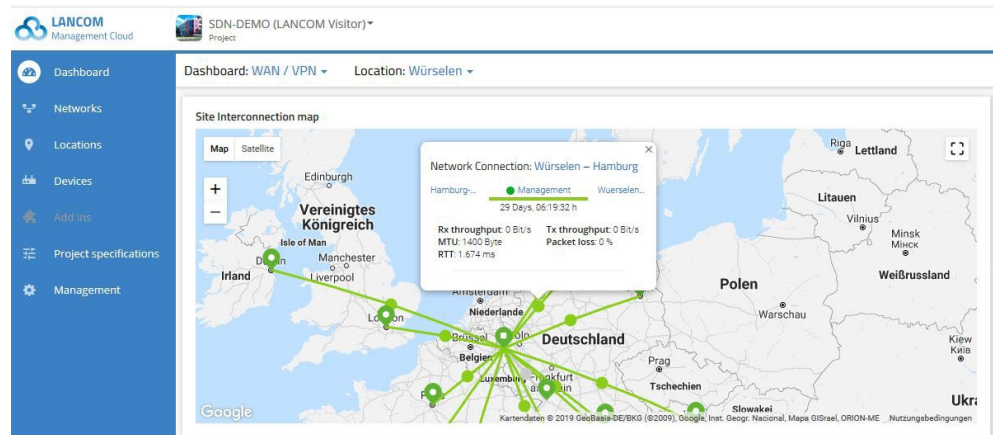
LANCOM
Management Cloud

SDN-DEMO (LANCOM Visitor)
Project

Dashboard
Networks
Locations
Devices
Add ins
Project specifications
Management

Dashboard: WAN / VPN
Location: Würselen

Site Interconnection map

Map
Satellite

+
−

Network Connection: Würselen – Hamburg
Hamburg-...
Management
Wuerselen...
29 Days, 06:19:32 h
Rx throughput: 0 Bit/s
Tx throughput: 0 Bit/s
MTU: 1400 Byte
Packet loss: 0 %
RTT: 1.674 ms

Edinburgh
Vereinigtes Königreich
Isle of Man
Irland
Dublin
Manchester
Liverpool
London
Amsterdam
Niederlande
Belgien
Luxemburg
Frankfurt am Main
Paris
Deutschland
Prag
Tschechien
Slowakei
Polen
Warschau
Riga
Lettland
Litauen
Vilnius
Minsk
Минск
Weißrussland
Kiew
Киів
Ukra

Google
Kartendaten © 2019 GeoBasis-DE/BKG (©2009), Google, Inst. Geogr. Nacional, Mapa GISrael, ORION-ME
Nutzungsbedingungen